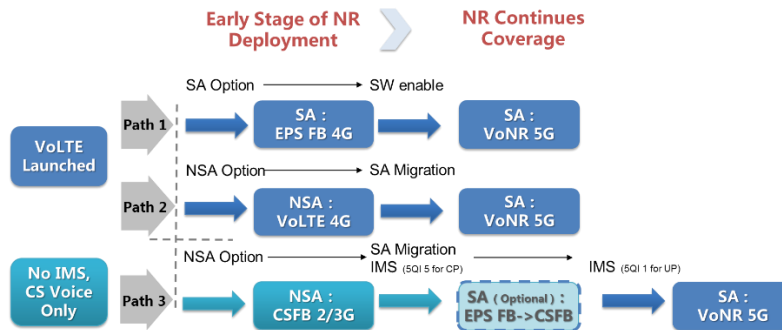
Early Stage of NR Deployment

NR Continues Coverage

SA Option → SW enable

VoLTE Launched

Path 1

SA : EPS FB 4G

SA : VoNR 5G

NSA Option → SA Migration

Path 2

NSA : VoLTE 4G

SA : VoNR 5G

NSA Option

SA Migration IMS (5QI 5 for CP)

IMS (5QI 1 for UP)

No IMS, CS Voice Only

Path 3

NSA : CSFB 2/3G

SA (Optional) : EPS FB->CSFB

SA : VoNR 5G